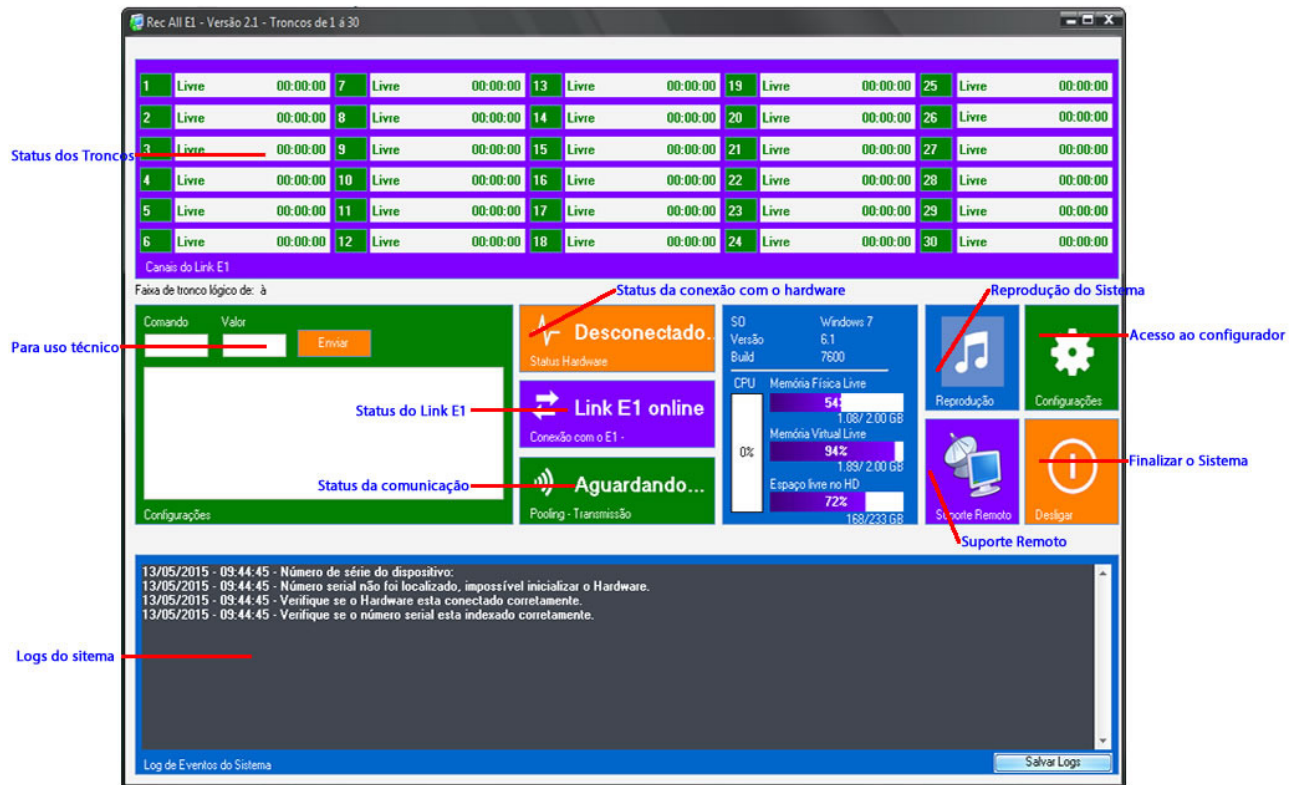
Rec All E1 - Versão 2.1 - Troncos de 1 à 30

| 1 | Livre | 00:00:00 | 7 | Livre | 00:00:00 | 13 | Livre | 00:00:00 | 19 | Livre | 00:00:00 | 25 | Livre | 00:00:00 |
|---|---|---|---|---|---|---|---|---|---|---|---|---|---|---|
| 2 | Livre | 00:00:00 | 8 | Livre | 00:00:00 | 14 | Livre | 00:00:00 | 20 | Livre | 00:00:00 | 26 | Livre | 00:00:00 |
| 3 | Livre | 00:00:00 | 9 | Livre | 00:00:00 | 15 | Livre | 00:00:00 | 21 | Livre | 00:00:00 | 27 | Livre | 00:00:00 |
| 4 | Livre | 00:00:00 | 10 | Livre | 00:00:00 | 16 | Livre | 00:00:00 | 22 | Livre | 00:00:00 | 28 | Livre | 00:00:00 |
| 5 | Livre | 00:00:00 | 11 | Livre | 00:00:00 | 17 | Livre | 00:00:00 | 23 | Livre | 00:00:00 | 29 | Livre | 00:00:00 |
| 6 | Livre | 00:00:00 | 12 | Livre | 00:00:00 | 18 | Livre | 00:00:00 | 24 | Livre | 00:00:00 | 30 | Livre | 00:00:00 |

Canais do Link E1

Status dos Troncos

Faixa de tronco lógico de: à

Status da conexão com o hardware

Reprodução do Sistema

Para uso técnico

Comando Valor

Enviar

Desconectado..
Status Hardware

Link E1 online
Conexão com o E1 -

Status do Link E1

Aguardando...
Pooling - Transmissão

Status da comunicação

Configurações

SO Windows 7
Versão 6.1
Build 7600

CPU
0%

Memória Física Livre
54
1.08/ 2.00 GB
Memória Virtual Livre
94%
1.89/ 2.00 GB
Espaço livre no HD
72%
168/233 GB

Reprodução

Configurações

Acesso ao configurador

Suporte Remoto

Desligar

Finalizar o Sistema

Suporte Remoto

13/05/2015 - 09:44:45 - Número de série do dispositivo:
13/05/2015 - 09:44:45 - Número serial não foi localizado, impossível inicializar o Hardware.
13/05/2015 - 09:44:45 - Verifique se o Hardware esta conectado corretamente.
13/05/2015 - 09:44:45 - Verifique se o número serial esta indexado corretamente.

Logs do sitema

Log de Eventos do Sistema

Salvar Logs